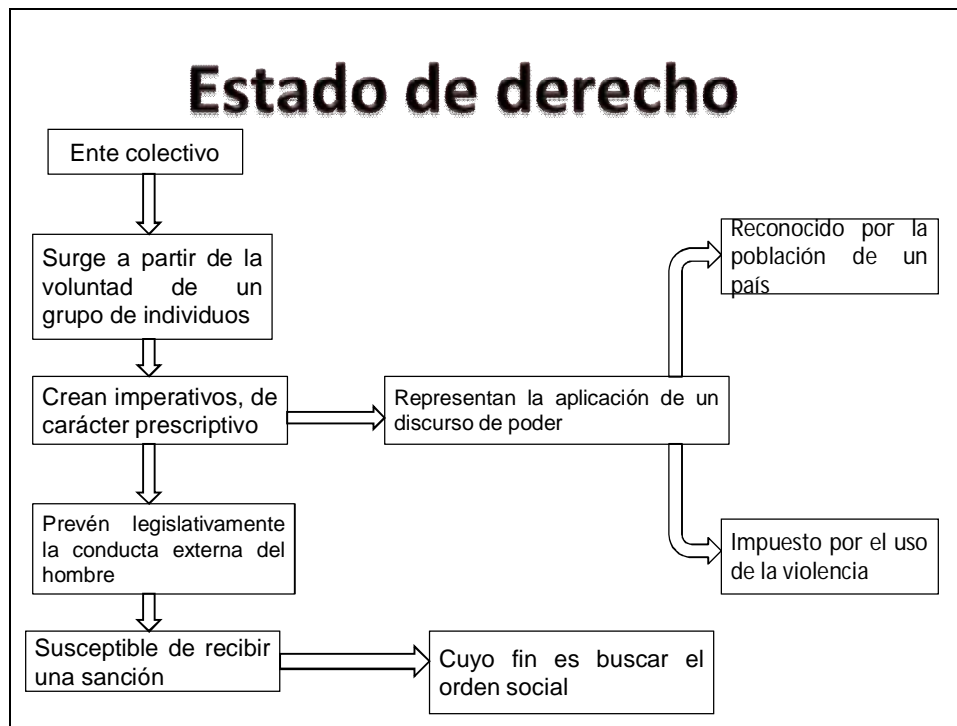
Estado de derecho

Ente colectivo

Surge a partir de la voluntad de un grupo de individuos

Crean imperativos, de carácter prescriptivo

Representan la aplicación de un discurso de poder

Reconocido por la población de un país

Impuesto por el uso de la violencia

Prevén legislativamente la conducta externa del hombre

Susceptible de recibir una sanción

Cuyo fin es buscar el orden social